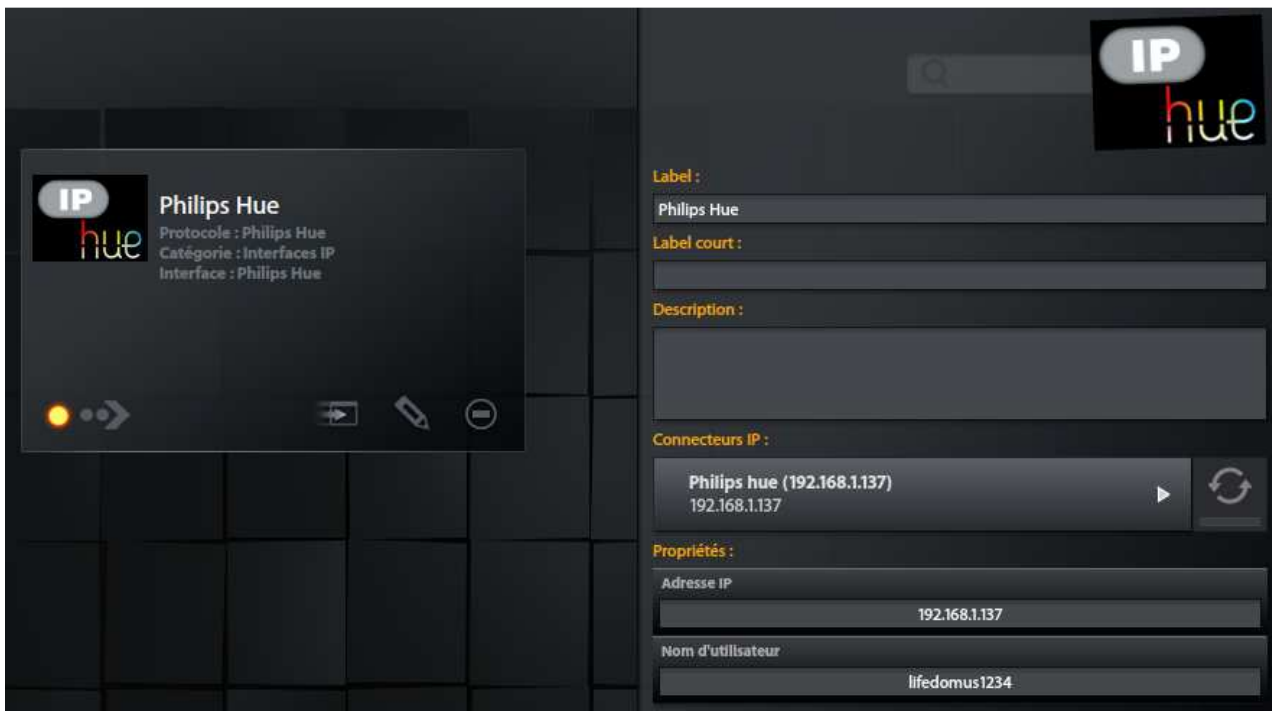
IP
hue

IP
hue

Philips Hue
Protocole : Philips Hue
Catégorie : Interfaces IP
Interface : Philips Hue

Label :
Philips Hue
Label court :

Description :

Connecteurs IP :
Philips hue (192.168.1.137)
192.168.1.137

Propriétés :
Adresse IP
192.168.1.137
Nom d'utilisateur
lifedomus1234